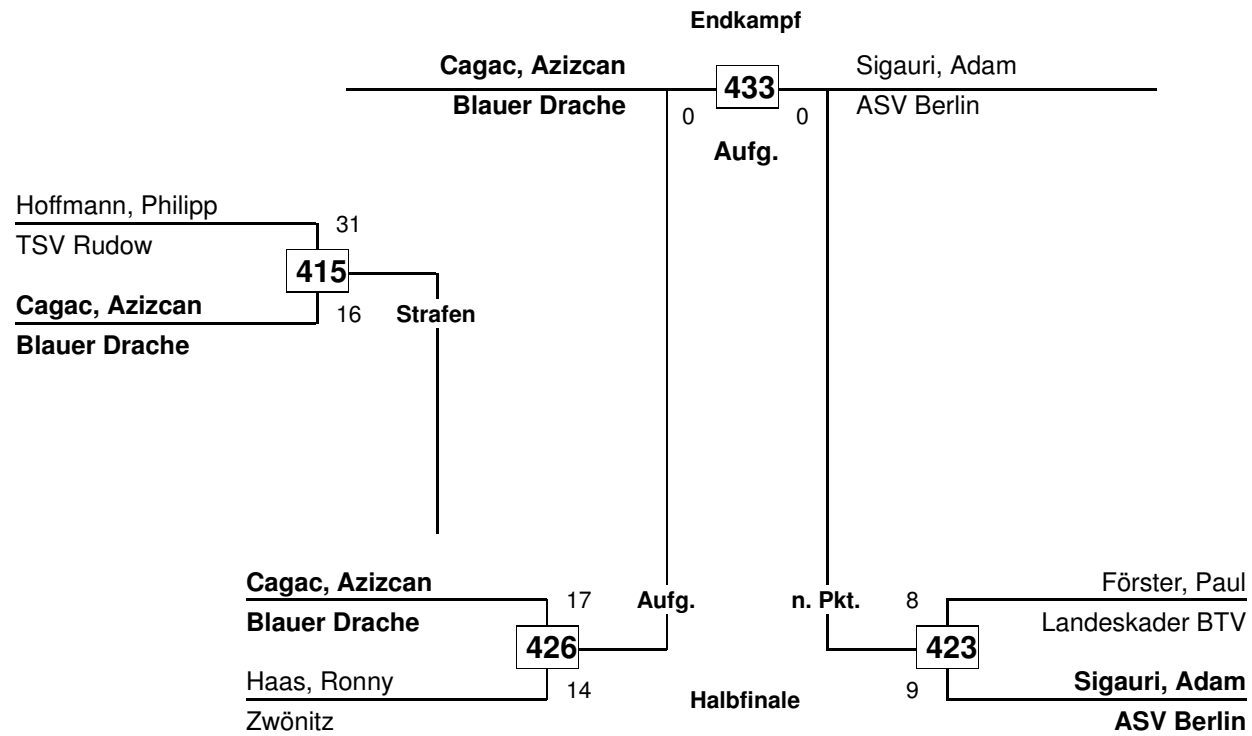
Endkampf

Cagac, Azizcan
Blauer Drache

433

0 0

Aufg.

Sigauri, Adam
ASV Berlin

Hoffmann, Philipp
TSV Rudow

31

415

Cagac, Azizcan
Blauer Drache

16

Strafen

Cagac, Azizcan
Blauer Drache

17

Aufg.

426

Haas, Ronny
Zwönitz

14

Halbfinale

n. Pkt.

8

Förster, Paul
Landeskader BTV

423

9

Sigauri, Adam
ASV Berlin